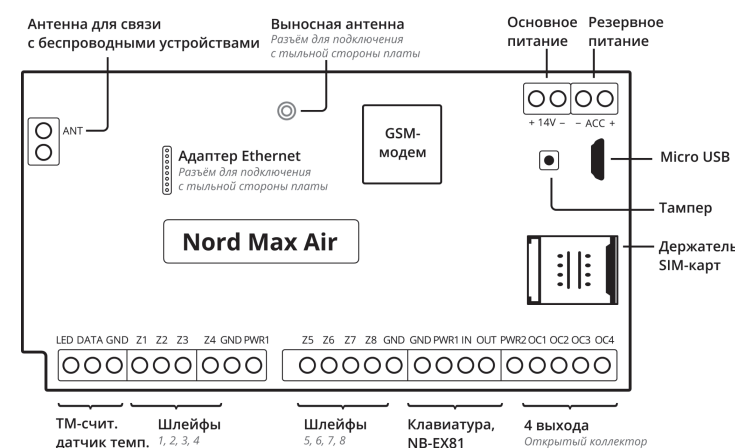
Антенна для связи с беспроводными устройствами

Выносная антенна
Разъём для подключения с тыльной стороны платы

Основное питание

Резервное питание

ANT

+ 14V –

– ACC +

GSM-модем

Адаптер Ethernet
Разъём для подключения с тыльной стороны платы

Micro USB

Тампер

Nord Max Air

Держатель SIM-карт

LED DATA GND Z1 Z2 Z3 Z4 GND PWR1

Z5 Z6 Z7 Z8 GND GND PWR1 IN OUT PWR2 OC1 OC2 OC3 OC4

ТМ-счит. датчик темп.

Шлейфы
1, 2, 3, 4

Шлейфы
5, 6, 7, 8

Клавиатура, NB-EX81

4 выхода
Открытый коллектор